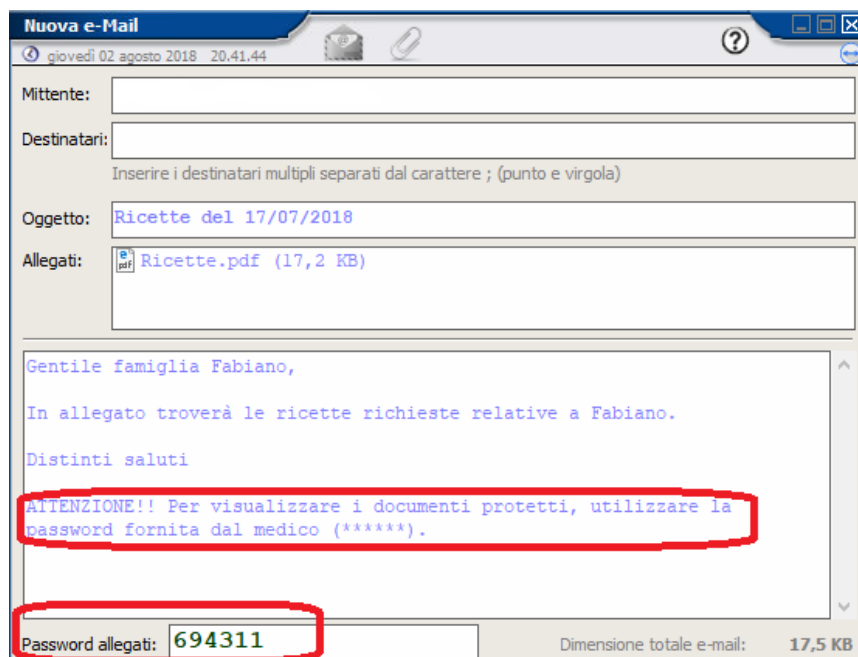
Nuova e-Mail

giovedì 02 agosto 2018 20.41.44

Mittente:

Destinatari:

Inserire i destinatari multipli separati dal carattere ; (punto e virgola)

Oggetto: Ricette del 17/07/2018

Allegati: Ricette.pdf (17,2 KB)

Gentile famiglia Fabiano,

In allegato troverà le ricette richieste relative a Fabiano.

Distinti saluti

ATTENZIONE!! Per visualizzare i documenti protetti, utilizzare la password fornita dal medico (******).

Password allegati: 694311

Dimensione totale e-mail: 17,5 KB